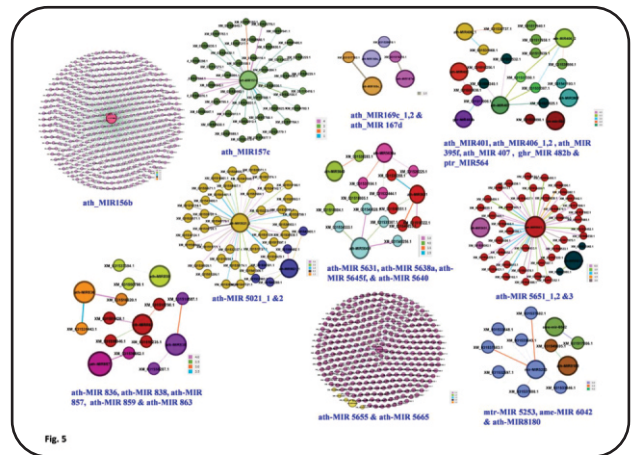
ath_MIR156b

ath_MIR157c

ath_MIR169c_1,2 & ath_MIR 167d

ath_MIR401, ath_MIR406_1,2 , ath_MIR 395f, ath_MIR 407 , ghr_MIR 482b & ptr_MIR564

ath-MIR 5021_1 &2

ath-MIR 5631, ath-MIR 5638a, ath-MIR 5645f, & ath-MIR 5640

ath-MIR 5651_1,2 &3

ath-MIR 836, ath-MIR 838, ath-MIR 857, ath-MIR 859 & ath-MIR 863

ath-MIR 5655 & ath-MIR 5665

mir-MIR 5253, ame-MIR 6042 & ath-MIR8180

Fig. 5